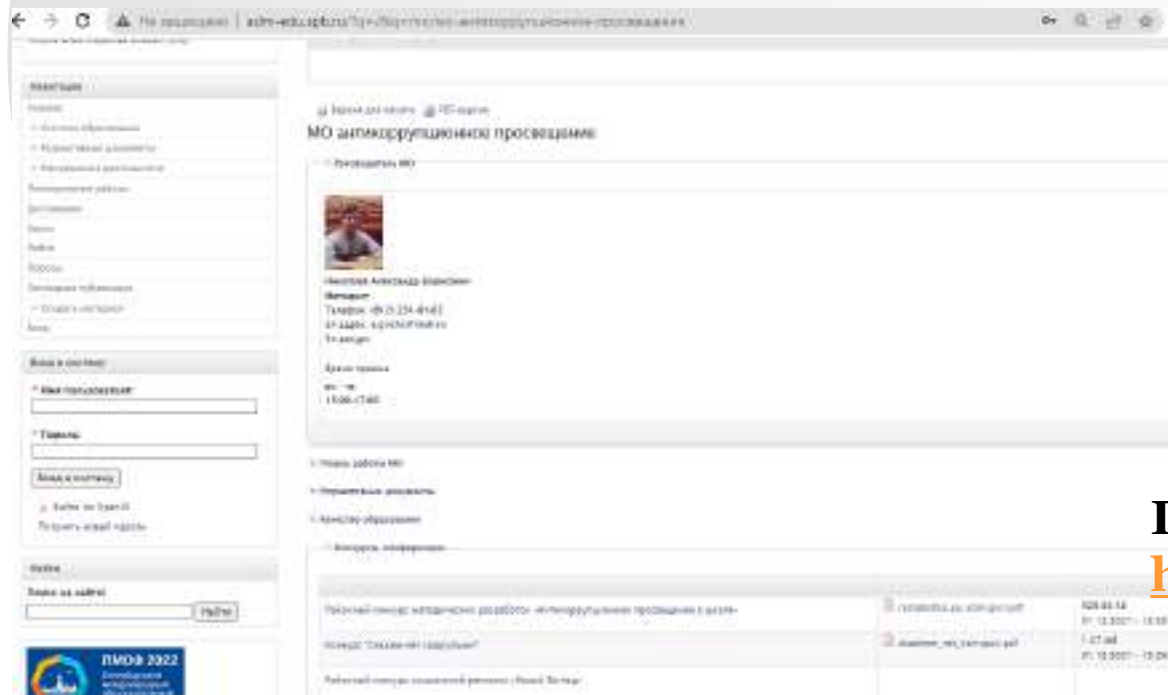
Не защищено | adm-edu.spb.ru/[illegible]

Навигация

Новости

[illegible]

Вход в систему

* Имя пользователя:

* Пароль:

Вход в систему

Войти через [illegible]

Получить новый пароль

Найти

Поиск на сайте:

Найти

ПМОФ 2022

Версия для печати PDF-версия

МО антикоррупционное просвещение

Руководитель МО

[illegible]

Телефон: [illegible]

Время приема

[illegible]

План работы МО

Нормативные документы

Качество образования

Конкурсы, конференции

| | | |
|---|---|---|
| Районный конкурс методических разработок «Антикоррупционное просвещение в школе» | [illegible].pdf | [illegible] |
| Конкурс "Скажи нет коррупции" | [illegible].pdf | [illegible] |
| Районный конкурс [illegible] | | |